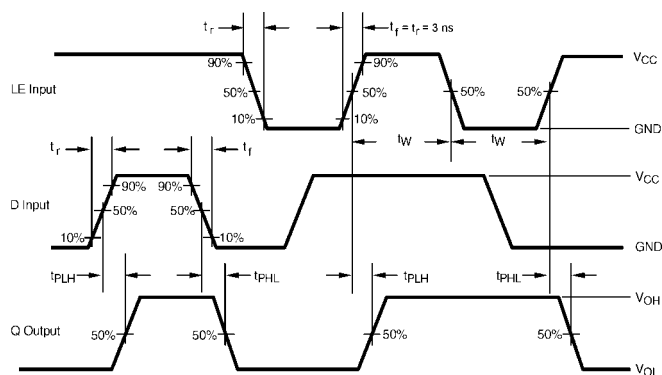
$t_r$

$t_f = t_r = 3$ ns

$V_{CC}$

90%

90%

LE Input

50%

50%

50%

50%

10%

10%

GND

$t_W$

$t_W$

$t_r$

$t_f$

90%

90%

$V_{CC}$

D Input

50%

50%

10%

10%

GND

$t_{PLH}$

$t_{PHL}$

$t_{PLH}$

$t_{PHL}$

$V_{OH}$

Q Output

50%

50%

50%

50%

$V_{OL}$